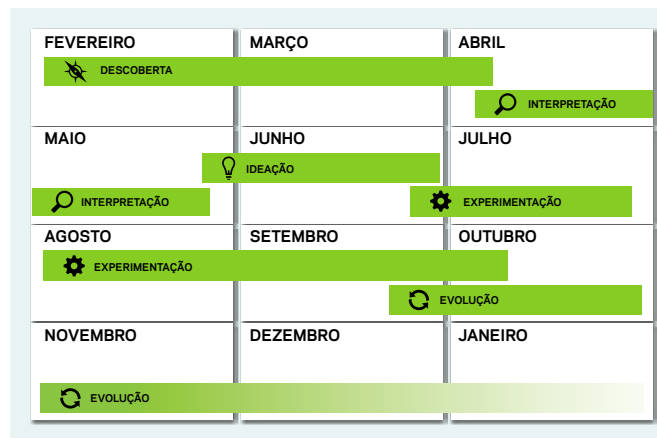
FEVEREIRO

MARÇO

ABRIL

DESCOBERTA

INTERPRETAÇÃO

MAIO

JUNHO

JULHO

IDEAÇÃO

INTERPRETAÇÃO

EXPERIMENTAÇÃO

AGOSTO

SETEMBRO

OUTUBRO

EXPERIMENTAÇÃO

EVOLUÇÃO

NOVEMBRO

DEZEMBRO

JANEIRO

EVOLUÇÃO